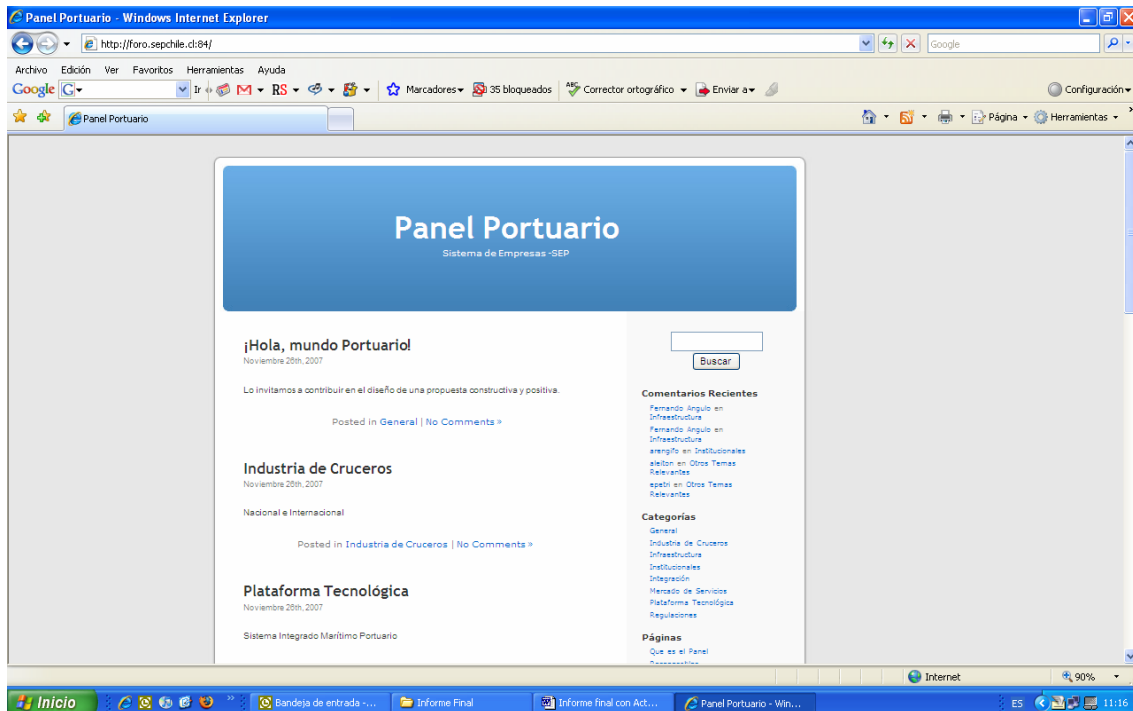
Panel Portuario - Windows Internet Explorer

http://foro.sepchile.cl:84/

Google

Archivo Edición Ver Favoritos Herramientas Ayuda

Google G Ir M RS Marcadores 35 bloqueados Corrector ortográfico Enviar a Configuración

Panel Portuario

Página Herramientas

Panel Portuario

Sistema de Empresas -SEP

¡Hola, mundo Portuario!

Noviembre 26th, 2007

Lo invitamos a contribuir en el diseño de una propuesta constructiva y positiva.

Posted in General | No Comments »

Industria de Cruceros

Noviembre 26th, 2007

Nacional e Internacional

Posted in Industria de Cruceros | No Comments »

Plataforma Tecnológica

Noviembre 26th, 2007

Sistema Integrado Marítimo Portuario

Buscar

Comentarios Recientes

Fernando Angulo en Infraestructura

Fernando Angulo en Infraestructura

arengifo en Institucionales

aleiton en Otros Temas Relevantes

epetri en Otros Temas Relevantes

Categorías

General

Industria de Cruceros

Infraestructura

Institucionales

Integración

Mercado de Servicios

Plataforma Tecnológica

Regulaciones

Páginas

Que es el Panel

Internet

90%

Inicio

Bandeja de entrada -...

Informe Final

Informe final con Act...

Panel Portuario - Win...

ES

11:16